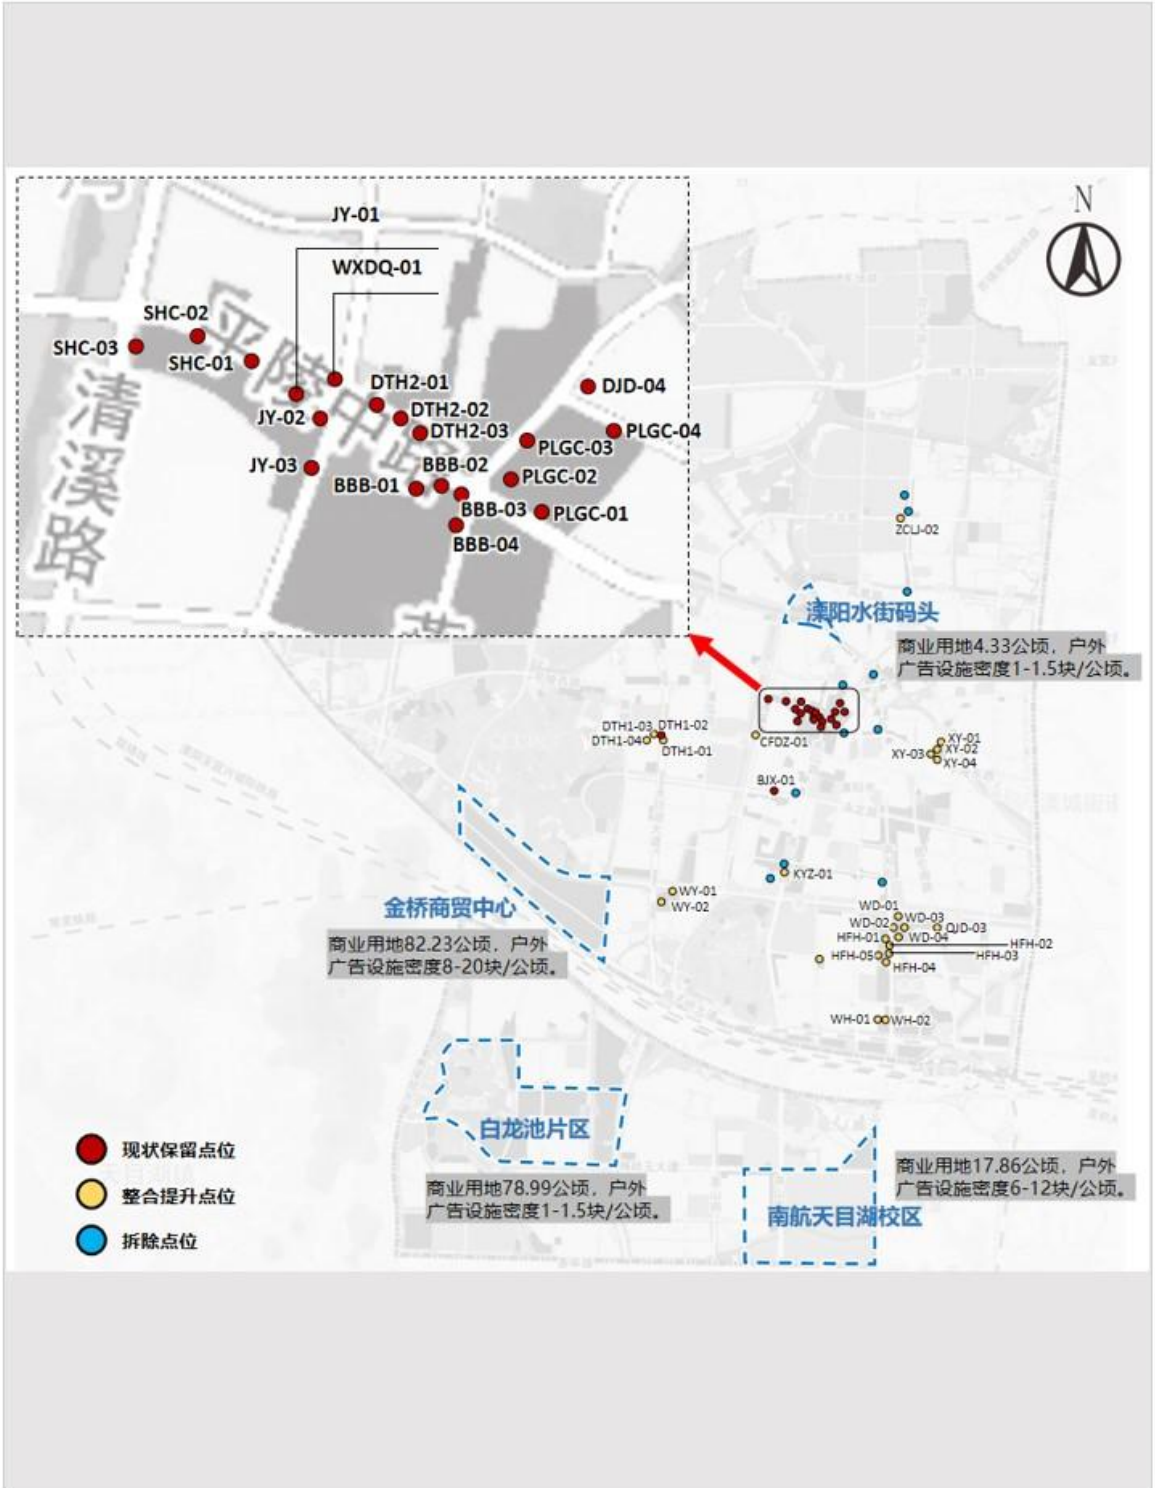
N

JY-01
WXDQ-01
SHC-02
SHC-03
SHC-01
平陵中路
清溪路
DTH2-01
DJD-04
JY-02
DTH2-02
DTH2-03
PLGC-04
PLGC-03
JY-03
BBB-02
PLGC-02
BBB-01
BBB-03
PLGC-01
BBB-04

ZCLJ-02
溧阳水街码头
商业用地4.33公顷，户外广告设施密度1-1.5块/公顷。
DTH1-03
DTH1-02
DTH1-04
DTH1-01
CFDZ-01
XY-01
XY-02
XY-03
XY-04
BJX-01
KYZ-01
WY-01
WY-02
金桥商贸中心
商业用地82.23公顷，户外广告设施密度8-20块/公顷。
WD-01
WD-02
WD-03
DJD-03
HFH-01
WD-04
HFH-02
HFH-05
HFH-03
HFH-04
WH-01
WH-02
白龙池片区
商业用地78.99公顷，户外广告设施密度1-1.5块/公顷。
商业用地17.86公顷，户外广告设施密度6-12块/公顷。
南航天目湖校区

现状保留点位
整合提升点位
拆除点位